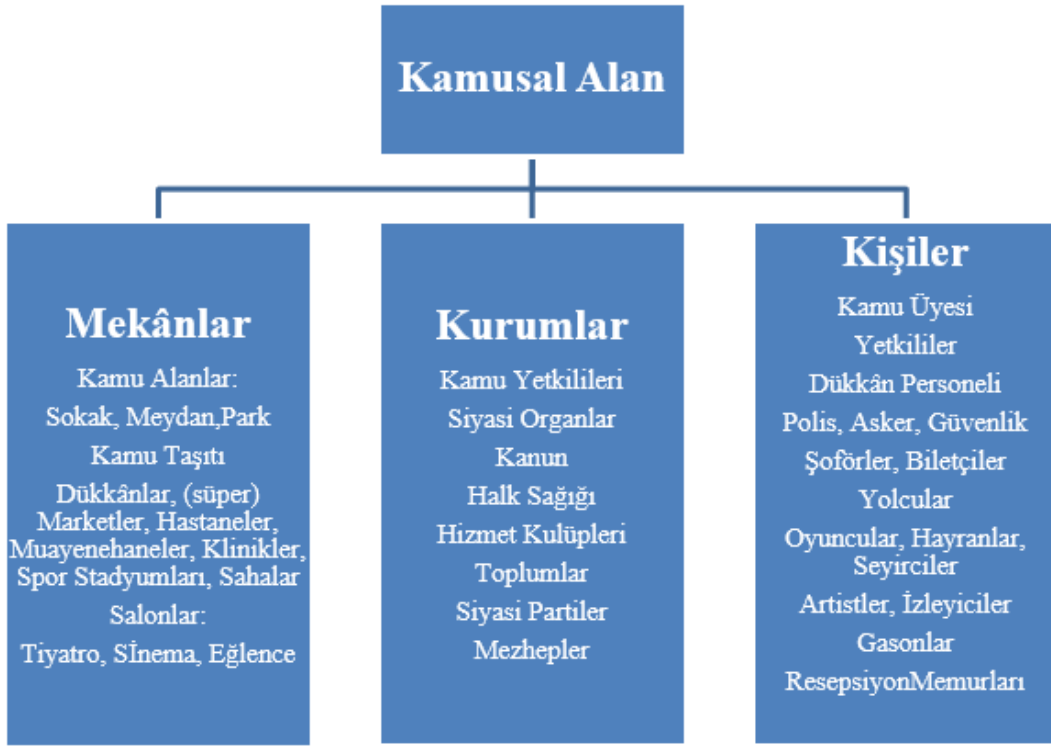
Kamusal Alan

Mekânlar

Kamu Alanlar:
Sokak, Meydan,Park
Kamu Taşıtı
Dükkânlar, (süper) Marketler, Hastaneler, Muayenehaneler, Klinikler, Spor Stadyumları, Sahalar
Salonlar:
Tiyatro, Sİnema, Eğlence

Kurumlar

Kamu Yetkilileri
Siyasi Organlar
Kanun
Halk Sağığı
Hizmet Kulüpleri
Toplumlar
Siyasi Partiler
Mezhepler

Kişiler

Kamu Üyesi
Yetkililer
Dükkân Personeli
Polis, Asker, Güvenlik
Şoförler, Biletçiler
Yolcular
Oyuncular, Hayranlar, Seyirciler
Artistler, İzleyiciler
Gasonlar
ResepsiyonMemurları